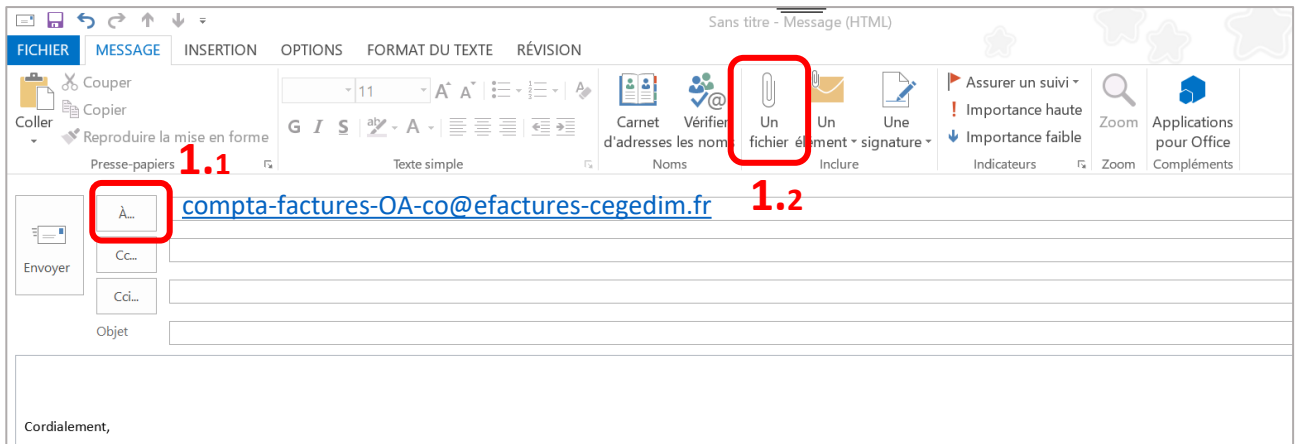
Sans titre - Message (HTML)

FICHIER MESSAGE INSERTION OPTIONS FORMAT DU TEXTE RÉVISION

Coller
Couper
Copier
Reproduire la mise en forme
Presse-papiers

11
G I S
Texte simple

Carnet d'adresses
Vérifier les noms
Noms

Un fichier
Un élément
Une signature
Inclure

Assurer un suivi
Importance haute
Importance faible
Indicateurs

Zoom
Zoom

Applications pour Office
Compléments

1.1

1.2

Envoyer

À...
compta-factures-OA-co@efactures-cegedim.fr

Cc...

Cci...

Objet

Cordialement,